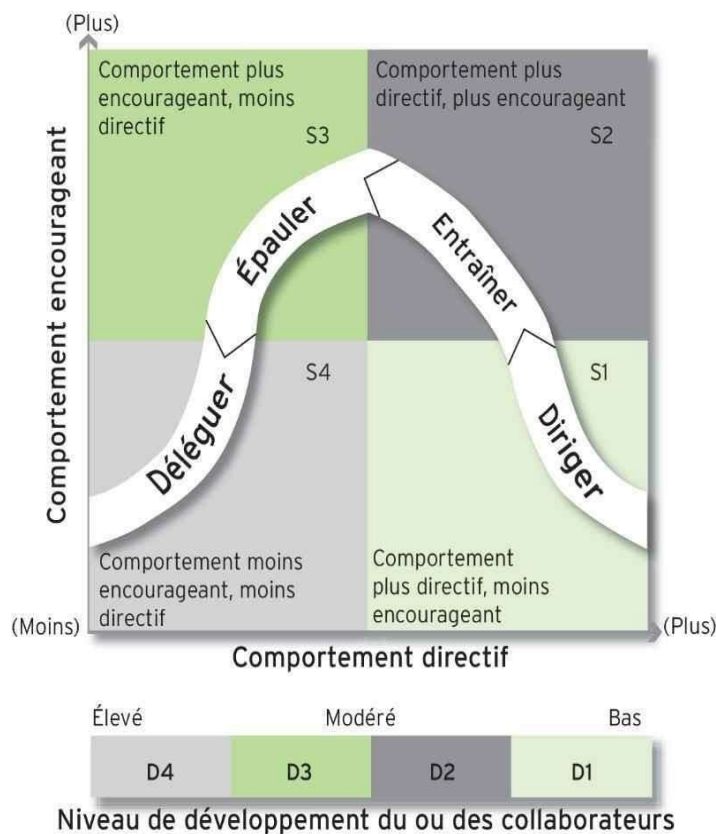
(Plus)

Comportement encourageant

Comportement plus encourageant, moins directif

S3

Comportement plus directif, plus encourageant

S2

Épauler

Entraîner

S4

S1

Déléguer

Diriger

Comportement moins encourageant, moins directif

Comportement plus directif, moins encourageant

(Moins)

(Plus)

Comportement directif

Élevé

Modéré

Bas

| D4 | D3 | D2 | D1 |
|---|---|---|---|

Niveau de développement du ou des collaborateurs